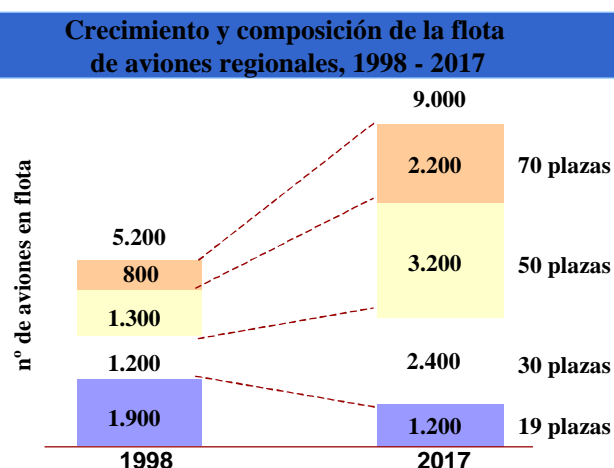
Crecimiento y composición de la flota de aviones regionales, 1998 - 2017

nº de aviones en flota

5.200

800

1.300

1.200

1.900

1998

9.000

2.200

3.200

2.400

1.200

2017

70 plazas

50 plazas

30 plazas

19 plazas